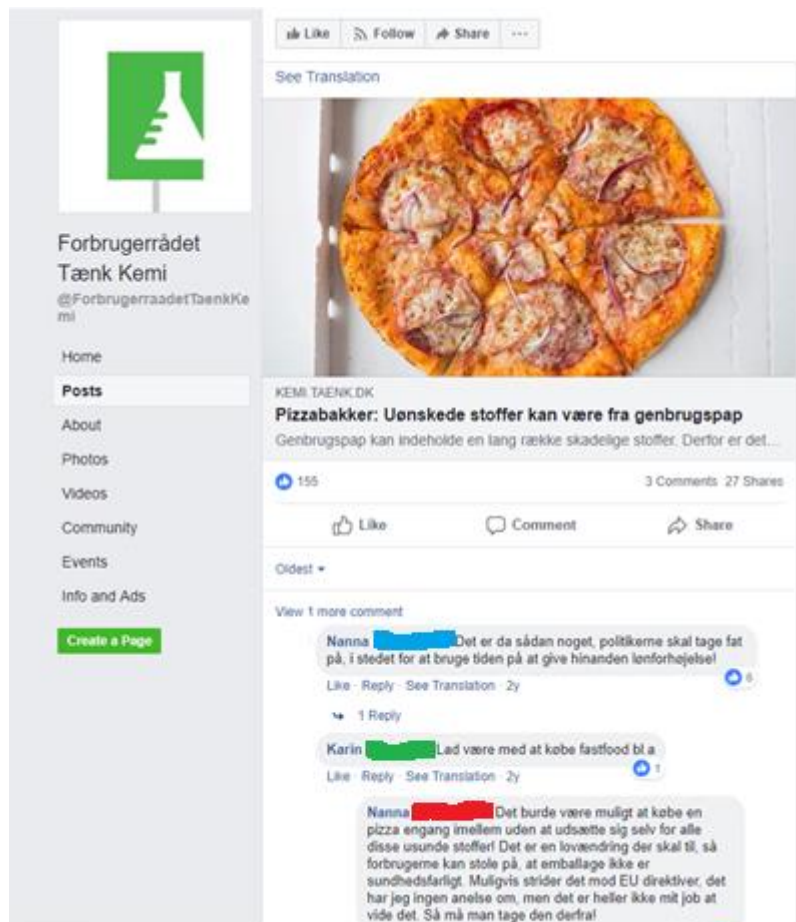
Like Follow Share ···

See Translation

Forbrugerrådet Tænk Kemi
@ForbrugerraadetTaenkKemi

Home
Posts
About
Photos
Videos
Community
Events
Info and Ads

Create a Page

KEMI.TAENK.DK
Pizzabakker: Uønskede stoffer kan være fra genbrugspap
Genbrugspap kan indeholde en lang række skadelige stoffer. Derfor er det...

155
3 Comments 27 Shares

Like Comment Share

Oldest

View 1 more comment

Nanna Det er da sådan noget, politikerne skal tage fat på, i stedet for at bruge tiden på at give hinanden lønforhøjelse!
Like · Reply · See Translation · 2y
6

1 Reply

Karin Lad være med at købe fastfood bl.a
Like · Reply · See Translation · 2y
1

Nanna Det burde være muligt at købe en pizza engang imellem uden at udsætte sig selv for alle disse usunde stoffer! Det er en lovændring der skal til, så forbrugerne kan stole på, at emballage ikke er sundhedsfarligt. Muligvis strider det mod EU direktiver, det har jeg ingen anelse om, men det er heller ikke mit job at vide det. Så må man tage den derfra!